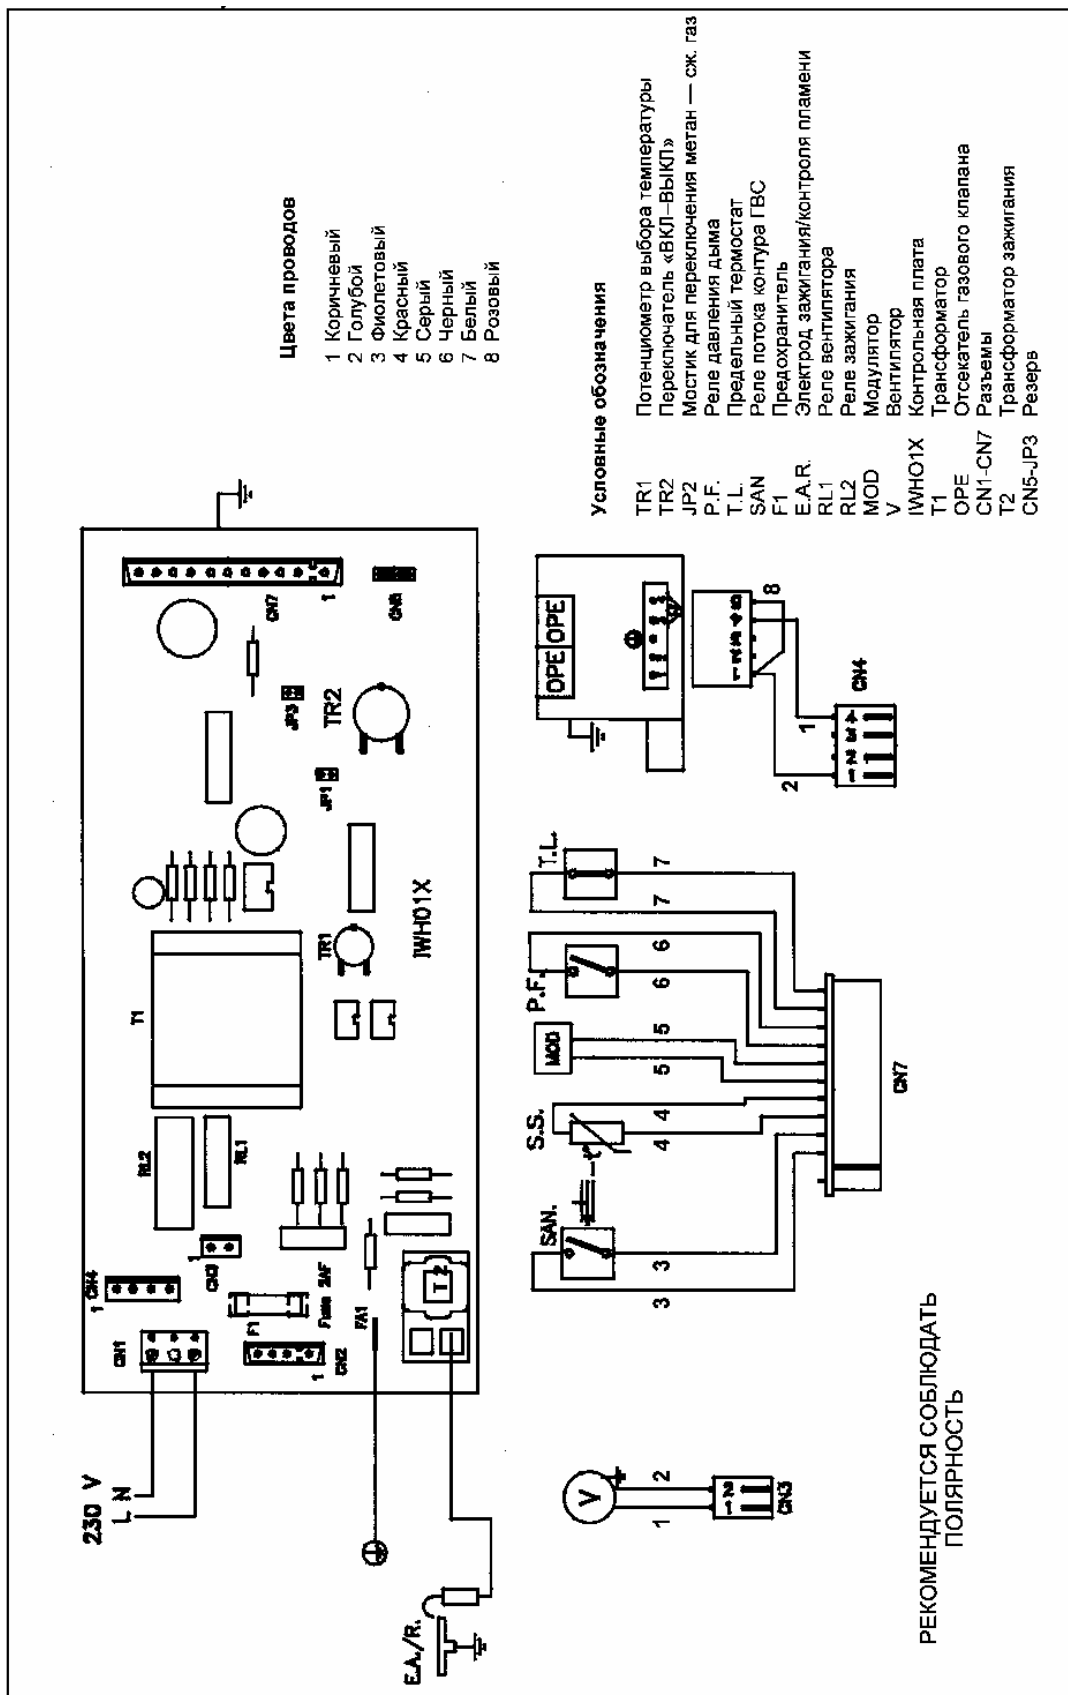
Цвета проводов

1 Коричневый
2 Голубой
3 Фиолетовый
4 Красный
5 Серый
6 Черный
7 Белый
8 Розовый

Условные обозначения

| | |
|---|---|
| TR1 | Потенциометр выбора температуры |
| TR2 | Переключатель «ВКЛ–ВЫКЛ» |
| JP2 | Мостик для переключения метан — сж. газ |
| P.F. | Реле давления дыма |
| T.L. | Предельный термостат |
| SAN | Реле потока контура ГВС |
| F1 | Предохранитель |
| E.A.R. | Электрод зажигания/контроля пламени |
| RL1 | Реле вентилятора |
| RL2 | Реле зажигания |
| MOD | Модулятор |
| V | Вентилятор |
| IWHO1X | Контрольная плата |
| T1 | Трансформатор |
| OPE | Отсекатель газового клапана |
| CN1-CN7 | Разъемы |
| T2 | Трансформатор зажигания |
| CN5-JP3 | Резерв |

230 V
L N

CN1 CN4 1 CN2 1 F1 Fuse 2AF CN3 1 FA1 RL2 RL1 T1 TR1 IWH01X JP1 JP3 TR2 CN7 1 CN5 T2

E.A./R.

V 1 2 CN3

SAN. 3 3 S.S. 4 4 MOD 5 5 P.F. 6 6 T.L. 7 7 CN7

OPE OPE 8 1 2 CN4

РЕКОМЕНДУЕТСЯ СОБЛЮДАТЬ ПОЛЯРНОСТЬ